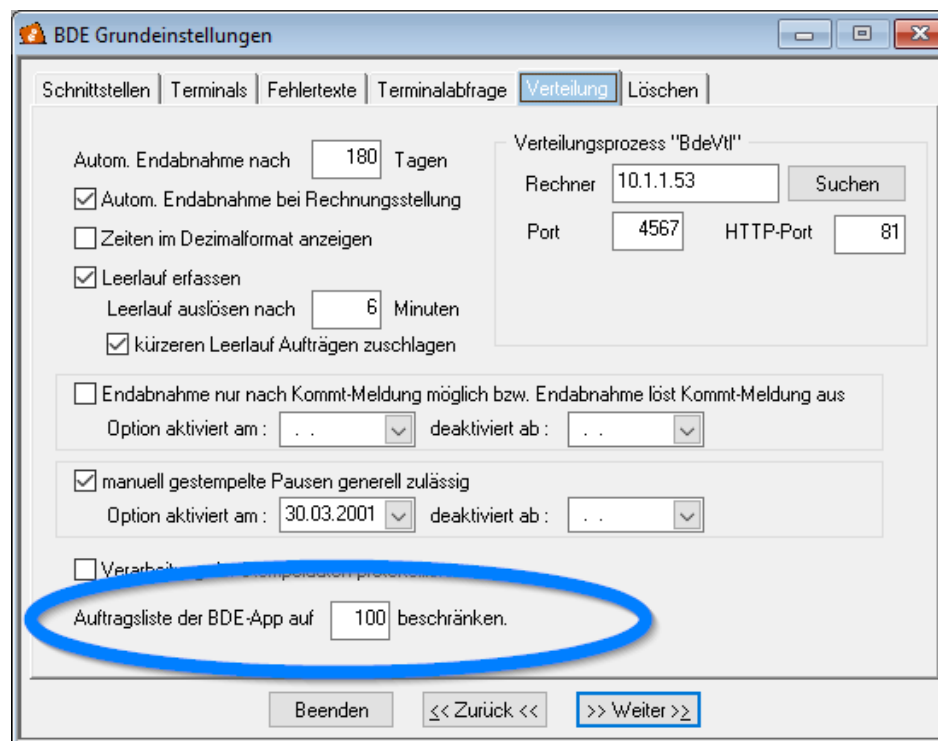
BDE Grundeinstellungen

Schnittstellen | Terminals | Fehlertexte | Terminalabfrage | Verteilung | Löschen

Autom. Endabnahme nach 180 Tagen

☑ Autom. Endabnahme bei Rechnungsstellung

☐ Zeiten im Dezimalformat anzeigen

☑ Leerlauf erfassen

Leerlauf auslösen nach 6 Minuten

☑ kürzeren Leerlauf Aufträgen zuschlagen

Verteilungsprozess "BdeVtl"

Rechner 10.1.1.53 Suchen

Port 4567 HTTP-Port 81

☐ Endabnahme nur nach Kommt-Meldung möglich bzw. Endabnahme löst Kommt-Meldung aus

Option aktiviert am : . . deaktiviert ab : . .

☑ manuell gestempelte Pausen generell zulässig

Option aktiviert am : 30.03.2001 deaktiviert ab : . .

☐ Verarbeit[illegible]

Auftragsliste der BDE-App auf 100 beschränken.

Beenden | << Zurück << | >> Weiter >>